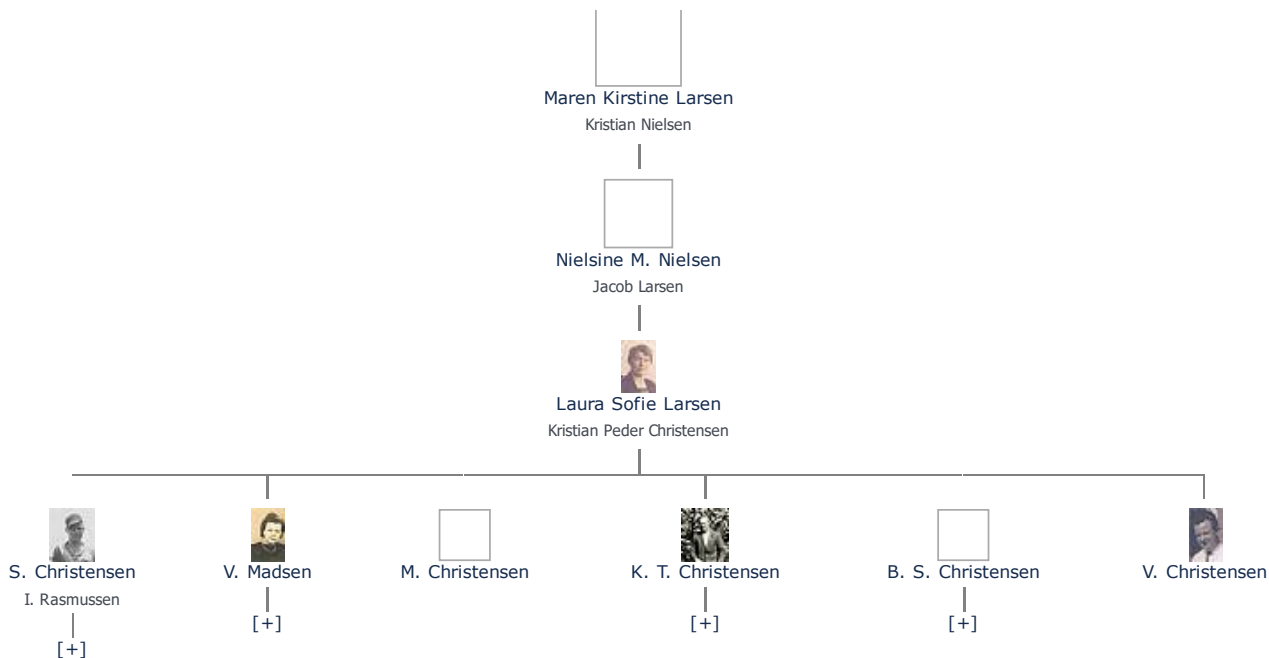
Maren Kirstine Larsen
Kristian Nielsen

Nielsine M. Nielsen
Jacob Larsen

Laura Sofie Larsen
Kristian Peder Christensen

S. Christensen
I. Rasmussen
[+]

V. Madsen
[+]

M. Christensen

K. T. Christensen
[+]

B. S. Christensen
[+]

V. Christensen